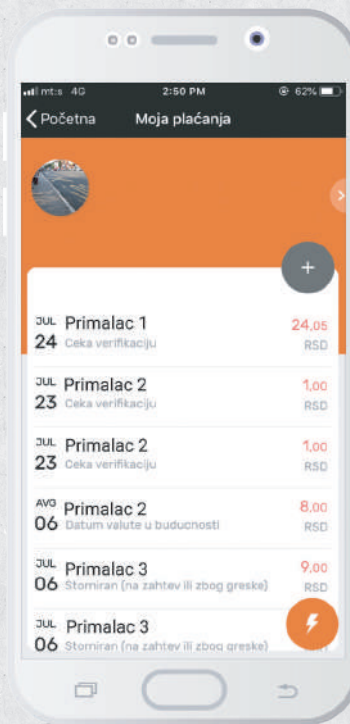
mt:s 4G 2:50 PM 62%

Početna Moja plaćanja

+

JUL 24 Primalac 1 Ceka verifikaciju 24,05 RSD

JUL 23 Primalac 2 Ceka verifikaciju 1,00 RSD

JUL 23 Primalac 2 Ceka verifikaciju 1,00 RSD

AVG 06 Primalac 2 Datum valute u buducnosti 8,00 RSD

JUL 06 Primalac 3 Stomiran (na zahtev ili zbog greske) 9,00 RSD

JUL 06 Primalac 3 Stomiran (na zahtev ili zbog greske)